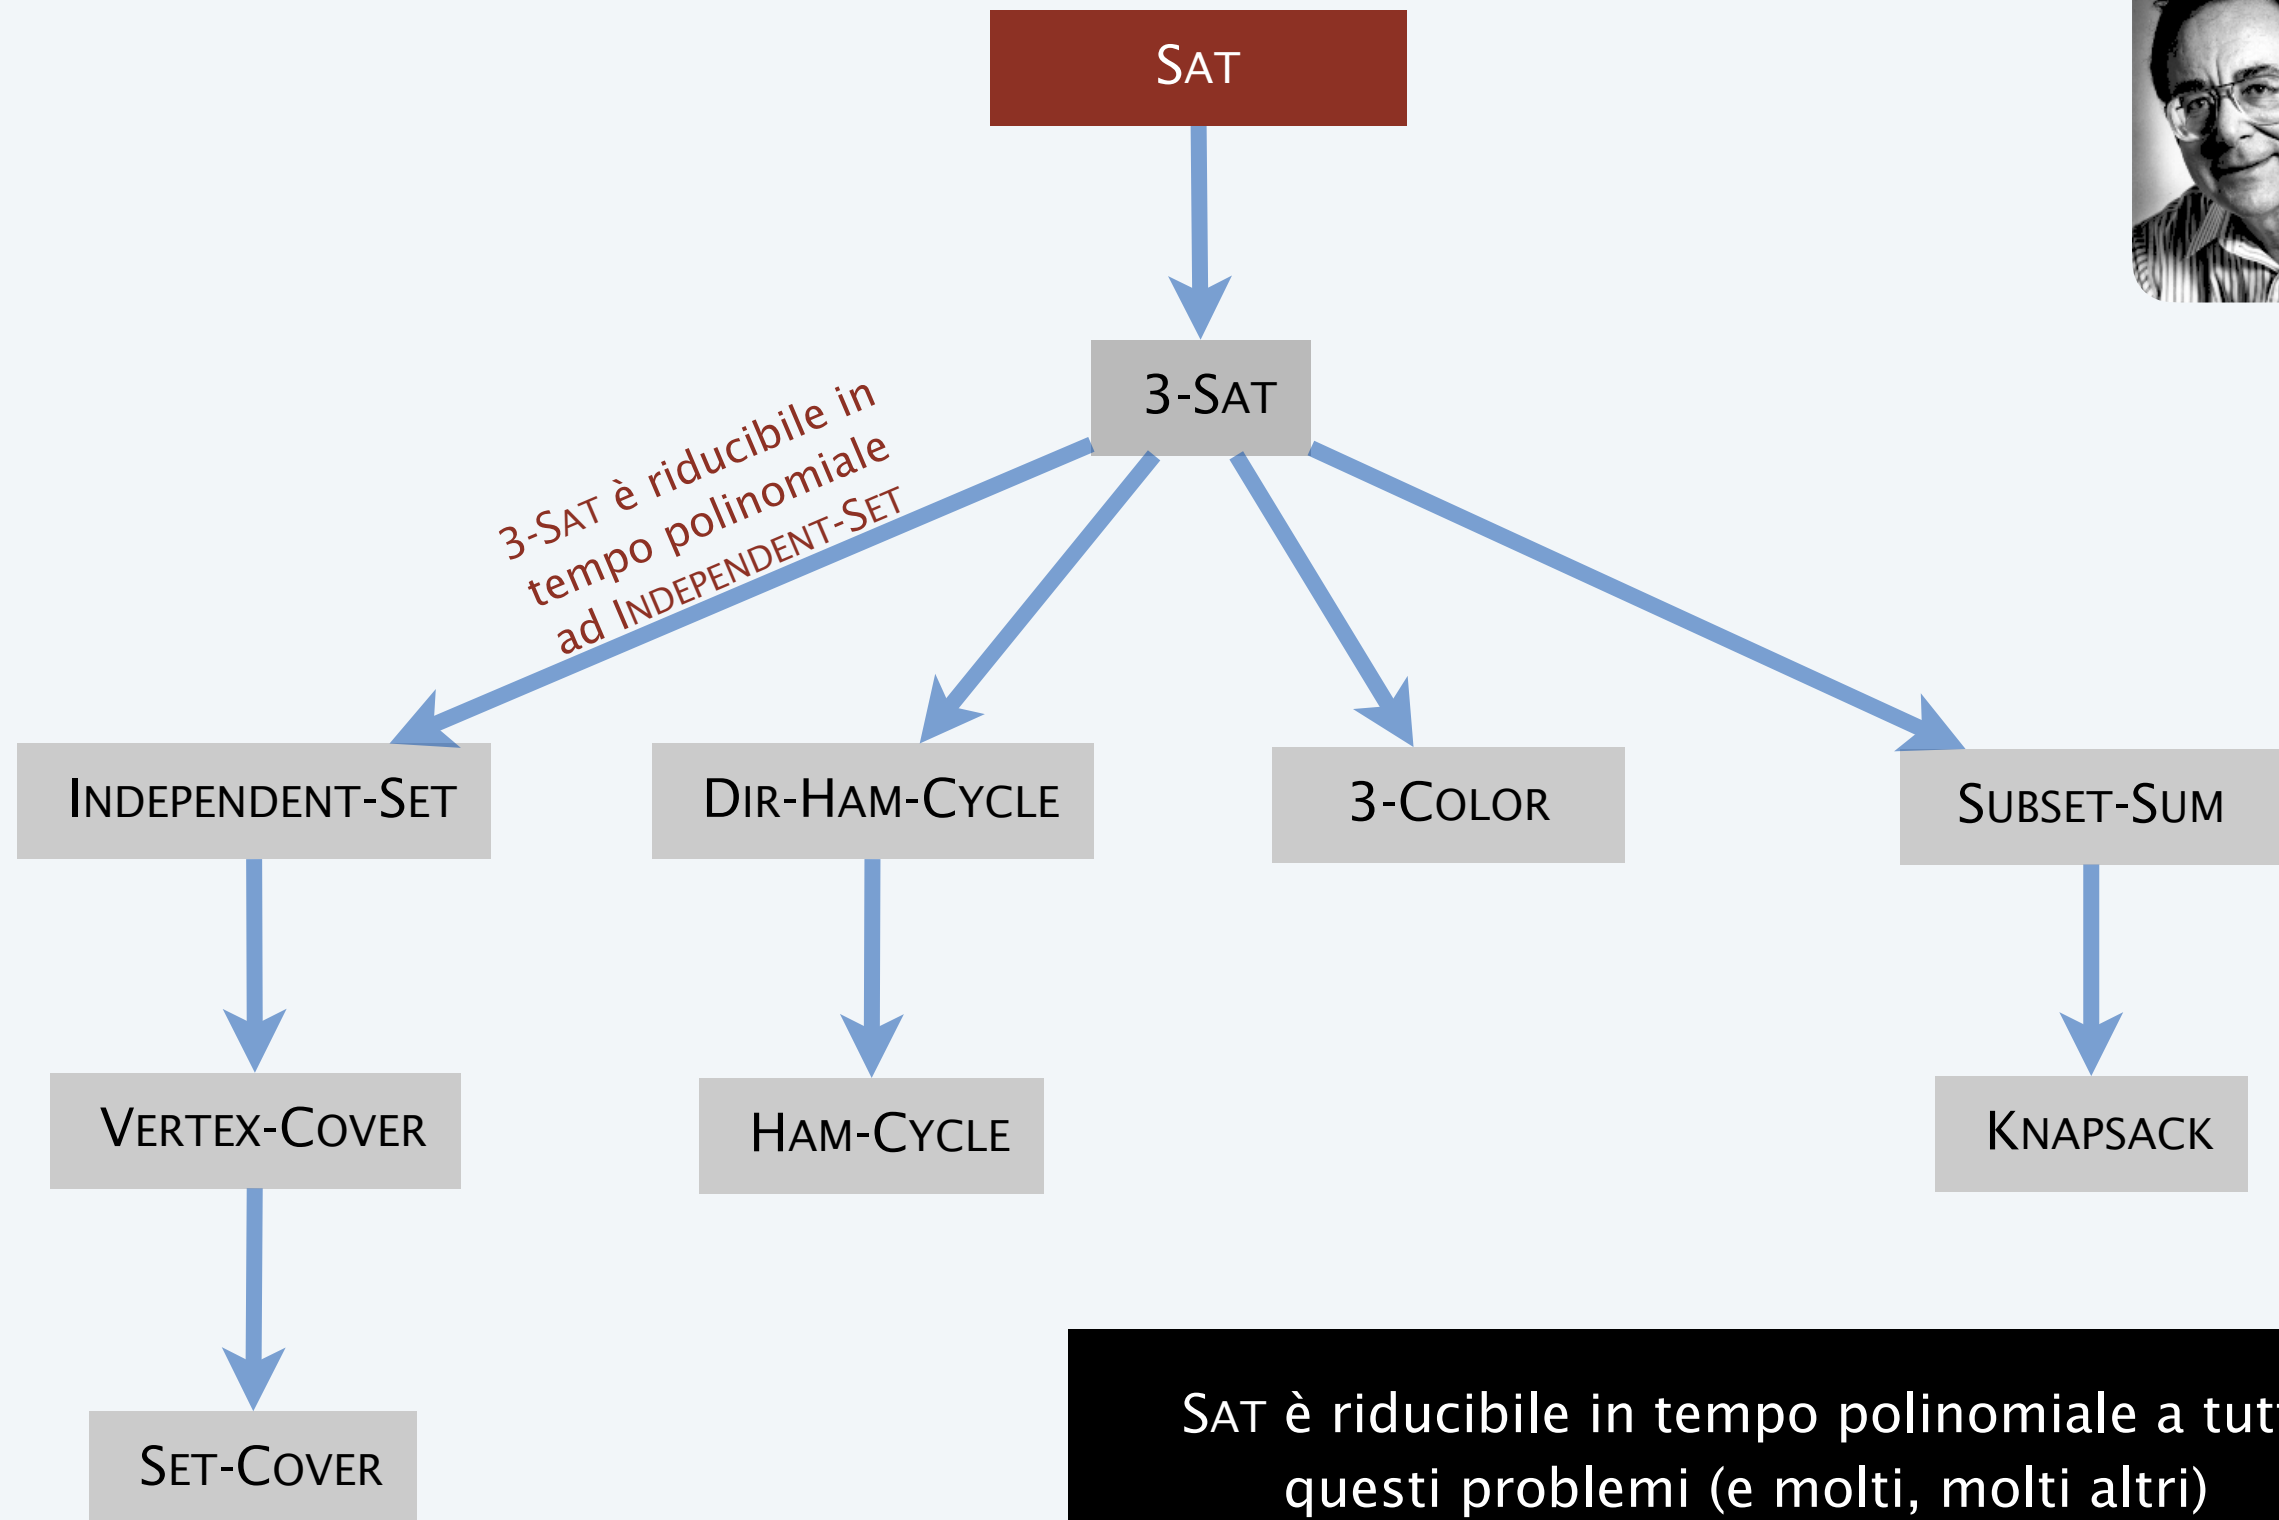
SAT

3-SAT

3-SAT è riducibile in tempo polinomiale ad INDEPENDENT-SET

INDEPENDENT-SET

DIR-HAM-CYCLE

3-COLOR

SUBSET-SUM

VERTEX-COVER

HAM-CYCLE

KNAPSACK

SET-COVER

SAT è riducibile in tempo polinomiale a tut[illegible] questi problemi (e molti, molti altri)